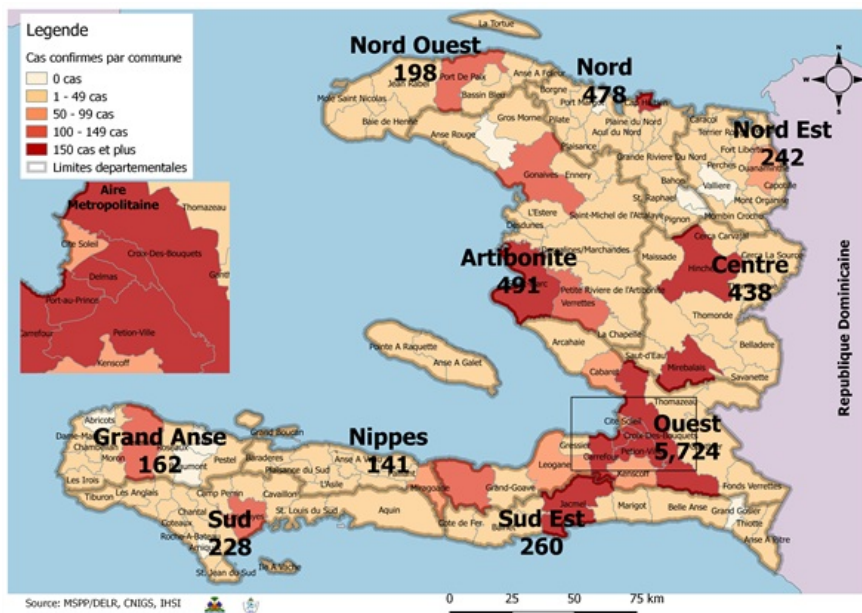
Legende
Cas confirmes par commune
0 cas
1 - 49 cas
50 - 99 cas
100 - 149 cas
150 cas et plus
Limites departementales

Aire Metropolitaine
Thomazeau
Cite Soleil
Croix-Des-Bouquets
Delmas
Port-au-Prince
Carrefour
Petion-Ville
Kenscoff
Ganthier

La Tortue
Nord Ouest
198
Port De Paix
Anse A Foleur
Mole Saint Nicolas
Jean Rabel
Bassin Bleu
Baie de Henne
Anse Rouge
Gros Morne
Nord
478
Borgne
Port Margot
Pilate
Acul du Nord
Plaine du Nord
Plaisance
Gonaives
Ennery
Grande Riviere Du Nord
Caracol
Terrier Rouge
Fort Liberte
Nord Est
242
Ouanaminthe
Perches
Vallieres
Capotille
Mont Organise
Bahon
St. Raphael
Mombin Crochu
Pignon
Saint-Michel de l'Attalaye
L'Estere
Desdunes
Dessalines/Marchandes
Maissade
Cerca Carvajal
Cerca La Source
Hinche
Centre
438
Thomonde
Artibonite
491
Petite Riviere de l'Artibonite
Verrettes
La Chapelle
Arcahaie
Belladere
Saut-d'Eau
Mirebalais
Savanette
Cabaret
Republique Dominicaine
Pointe A Raquette
Anse A Galet
Thomazeau
Cite Soleil
Croix-Des-Bouquets
Petion-Ville
Ouest
5,724
Gressier
Carrefour
Kenscoff
Fonds Verrettes
Leogane
Grand-Goave
Abricots
Dame-Marie
Chambellan
Grand Anse
162
Moron
Beaumont
Grand Boucan
Pestel
Baraderes
Plaisance du Sud
Nippes
141
Anse A Veau
L'Asile
Miragoane
Les Irois
Tiburon
Les Anglais
Chantal
Camp Perrin
Cavaillon
St. Louis du Sud
Aquin
Cote de Fer
Sud Est
260
Jacmel
Marigot
Belle Anse
Grand Gosier
Thiotte
Anse a Pitre
Coteaux
Roche-A-Bateau
Arniquet
Sud
228
St. Jean du Sud
Ile A Vache

Source: MSPP/DELR, CNIGS, IHSI
0 25 50 75 km